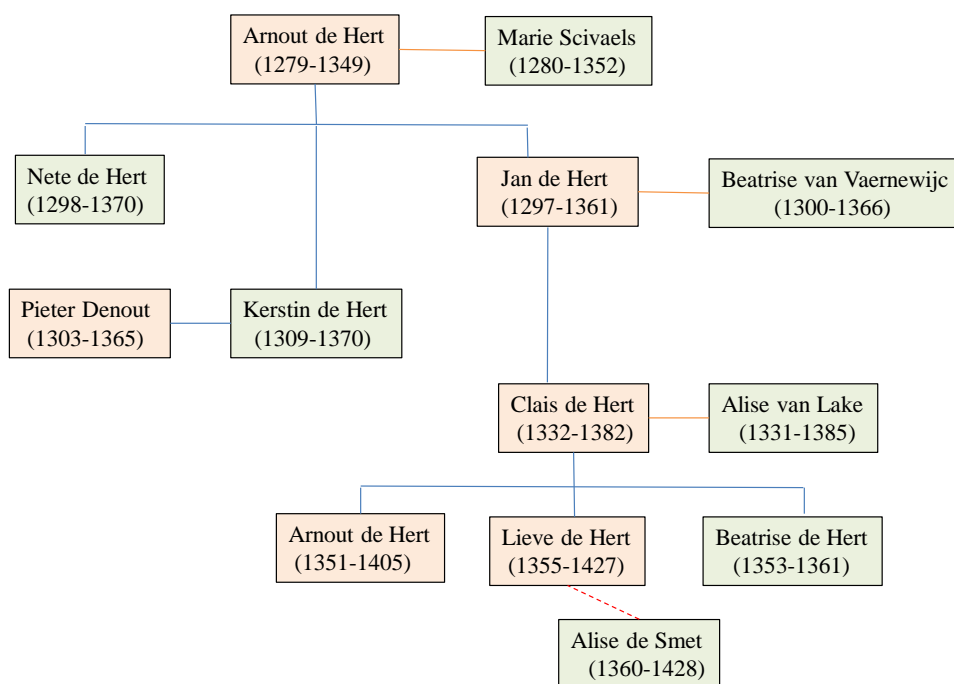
Arnout de Hert
(1279-1349)

Marie Scivaels
(1280-1352)

Nete de Hert
(1298-1370)

Jan de Hert
(1297-1361)

Beatrise van Vaernewijc
(1300-1366)

Pieter Denout
(1303-1365)

Kerstin de Hert
(1309-1370)

Clais de Hert
(1332-1382)

Alise van Lake
(1331-1385)

Arnout de Hert
(1351-1405)

Lieve de Hert
(1355-1427)

Beatrise de Hert
(1353-1361)

Alise de Smet
(1360-1428)